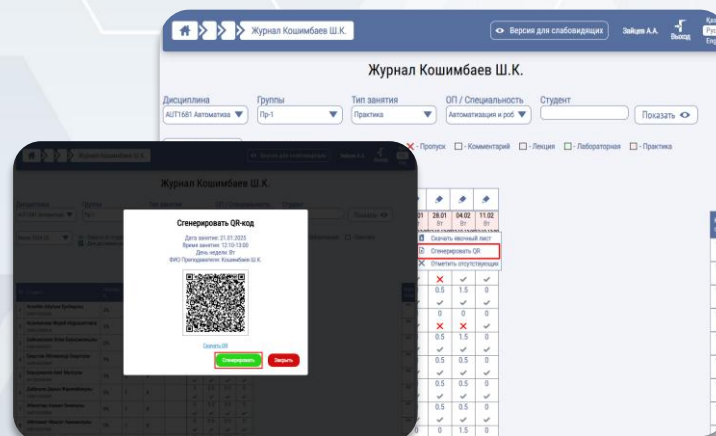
Журнал Кошимбаев Ш.К.
Версия для слабовидящих
Зайцев А.А.
Выход
Журнал Кошимбаев Ш.К.
Дисциплина
AUT1681 Автоматиза
Группы
Пр-1
Тип занятия
Практика
ОП / Специальность
Автоматизация и роб
Студент
Показать
- Пропуск
- Комментарий
- Лекция
- Лабораторная
- Практика
28.01 Вт
04.02 Вт
11.02 Вт
Скачать явочный лист
Сгенерировать QR
Отметить отсутствующих
0.5
1.5
0
0
0
0
0.5
1.5
0
0.5
0.5
0
0.5
0.5
0
0
Журнал Кошимбаев Ш.К.
Показать
Сгенерировать QR-код
Дата занятия: 21.01.2025
Время занятия: 12:10-13:00
День недели: Вт
ФИО Преподавателя: Кошимбаев Ш.К.
Скачать QR
Сгенерировать
Закрыть